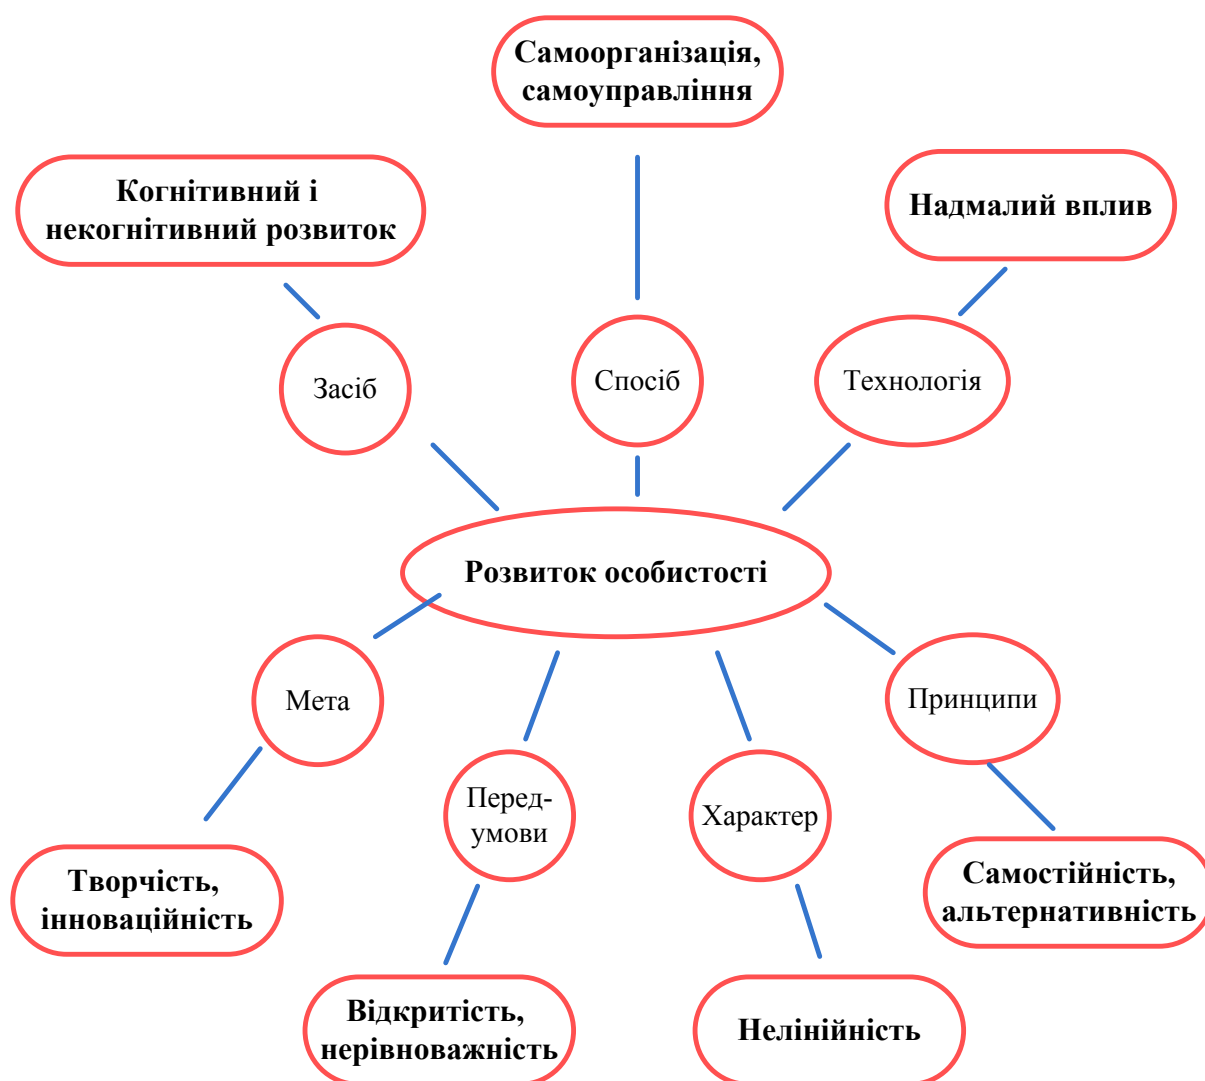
Самоорганізація, самоуправління

Когнітивний і некогнітивний розвиток

Надмалий вплив

Засіб

Спосіб

Технологія

Розвиток особистості

Мета

Передумови

Характер

Принципи

Творчість, інноваційність

Відкритість, нерівноважність

Нелінійність

Самостійність, альтернативність